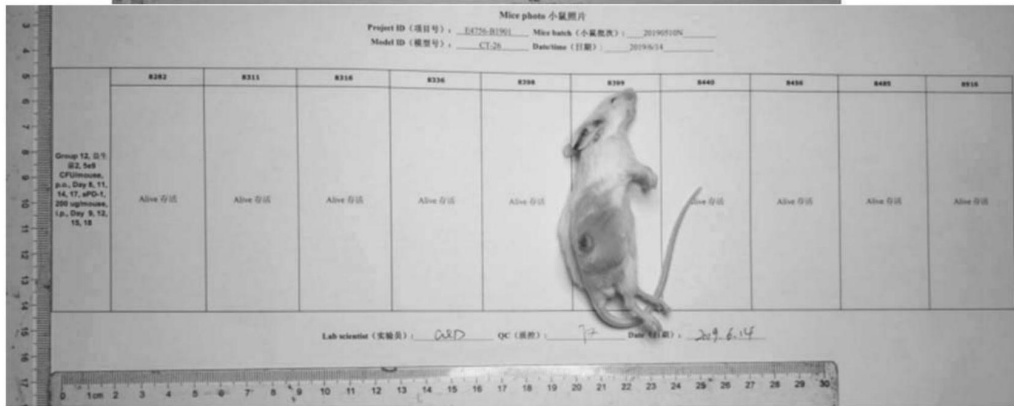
Mice photo 小鼠照片

Project ID（项目号）: E4756-B1901 Mice batch（小鼠批次）: 20190510N

Model ID（模型号）: CT-26 Date/time（日期）: 2019/6/14

| | 8282 | 8311 | 8316 | 8336 | 8390 | 8399 | 8445 | 8450 | 8485 | 8516 |
|---|---|---|---|---|---|---|---|---|---|---|
| Group 12, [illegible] 2, 5e9 CFU/mouse, p.o., Day 8, 11, 14, 17, aPD-1, 200 ug/mouse, i.p., Day 9, 12, 15, 18 | Alive 存活 | Alive 存活 | Alive 存活 | Alive 存活 | Alive 存活 | | Alive 存活 | Alive 存活 | Alive 存活 | Alive 存活 |

Lab scientist（实验员）: GRD QC（质控）: 77 Date（日期）: 2019.6.14

1 cm 2 3 4 5 6 7 8 9 10 11 12 13 14 15 16 17 18 19 20 21 22 23 24 25 26 27 28 29 30

3 4 5 6 7 8 9 10 11 12 13 14 15 16 17